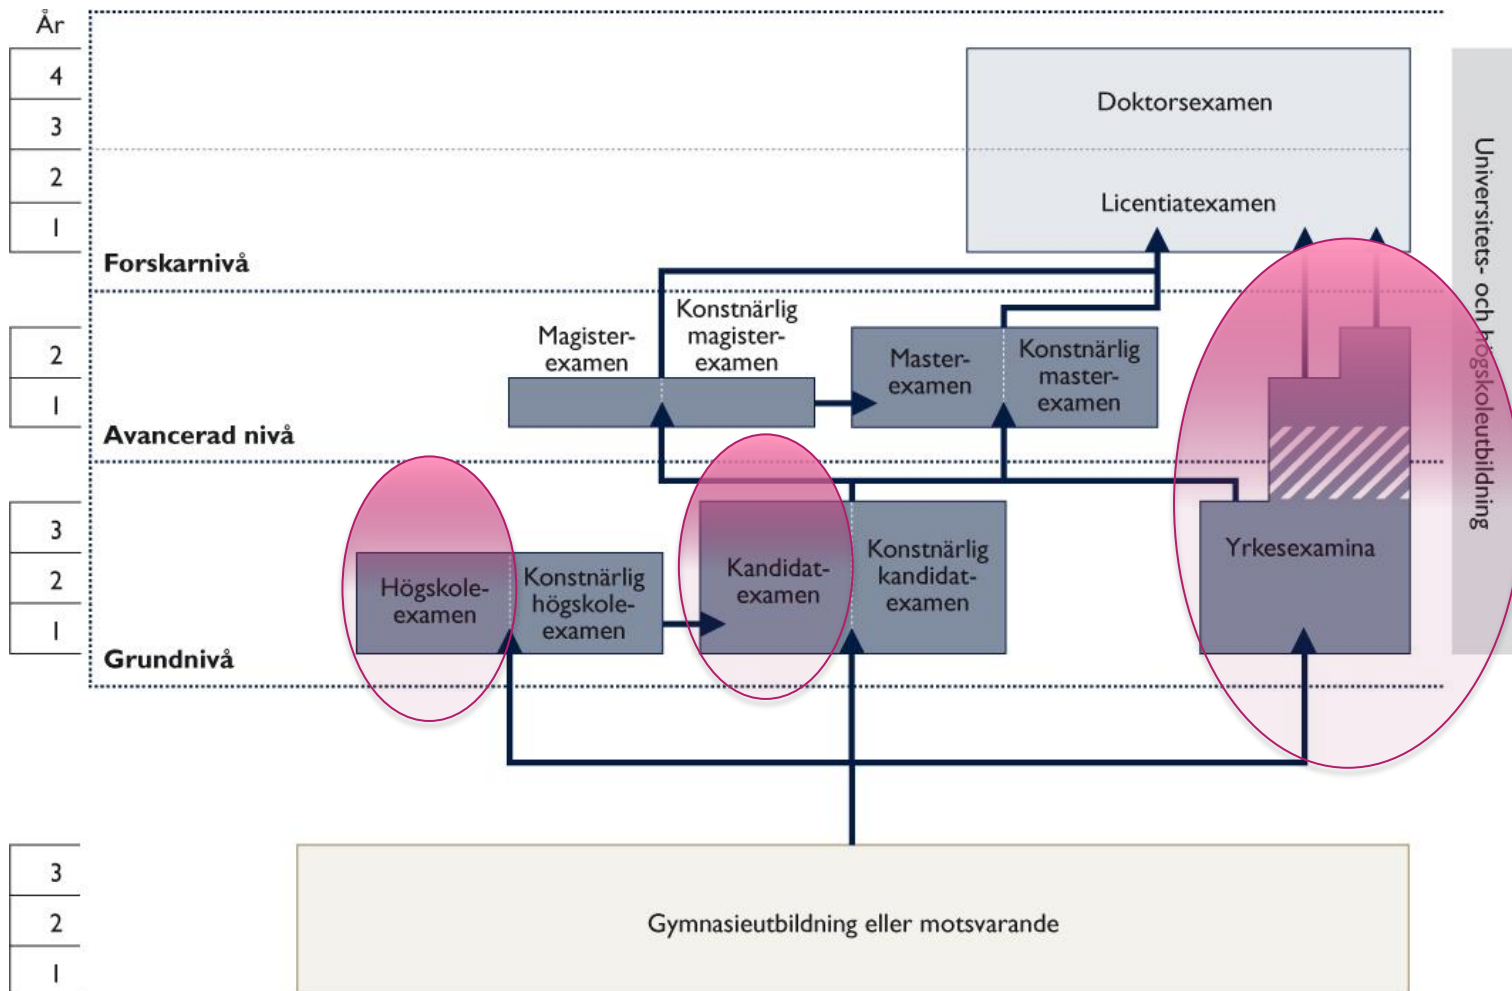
År
4
3
2
1
Forskarnivå

Doktorsexamen

Licentiatexamen

2
1
Avancerad nivå

Magisterexamen

Konstnärlig magisterexamen

Masterexamen

Konstnärlig masterexamen

3
2
1
Grundnivå

Högskoleexamen

Konstnärlig högskoleexamen

Kandidatexamen

Konstnärlig kandidatexamen

Yrkesexamina

Universitets- och högskoleutbildning

3
2
1

Gymnasieutbildning eller motsvarande